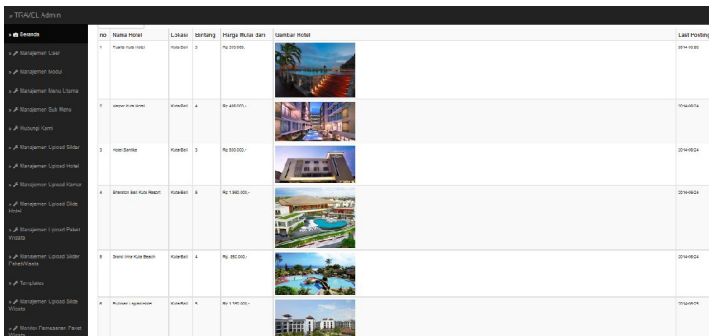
TRAVEL Admin

Beranda
Manajemen User
Manajemen Modul
Manajemen Menu Utama
Manajemen Sub Menu
Hubungi Kami
Manajemen Upload Slider
Manajemen Upload Hotel
Manajemen Upload Kamar
Manajemen Upload Slide Hotel
Manajemen Upload Paket Wisata
Manajemen Upload Slider PaketWisata
Templates
Manajemen Upload Slide Wisata
Monitor Pemesanan Paket Wisata

| no | Nama Hotel | Lokasi | Bintang | Harga Mulai dari | Gambar Hotel | Last Posting |
|---|---|---|---|---|---|---|
| 1 | Puerta Kuta Hotel | KutaBali | 3 | Rp.300.000,- | | 2014-10-30 |
| 2 | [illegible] Kuta Hotel | KutaBali | 4 | Rp.450.000,- | | 2014-06-24 |
| 3 | Hotel Santika | KutaBali | 3 | Rp.500.000,- | | 2014-06-24 |
| 4 | Sheraton Bali Kuta Resort | KutaBali | 5 | Rp.1.980.000,- | | 2014-06-24 |
| 5 | Grand Inna Kuta Beach | KutaBali | 4 | Rp. 850.000,- | | 2014-06-24 |
| 6 | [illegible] | KutaBali | 5 | Rp.1.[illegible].000,- | | 2014-06-24 |